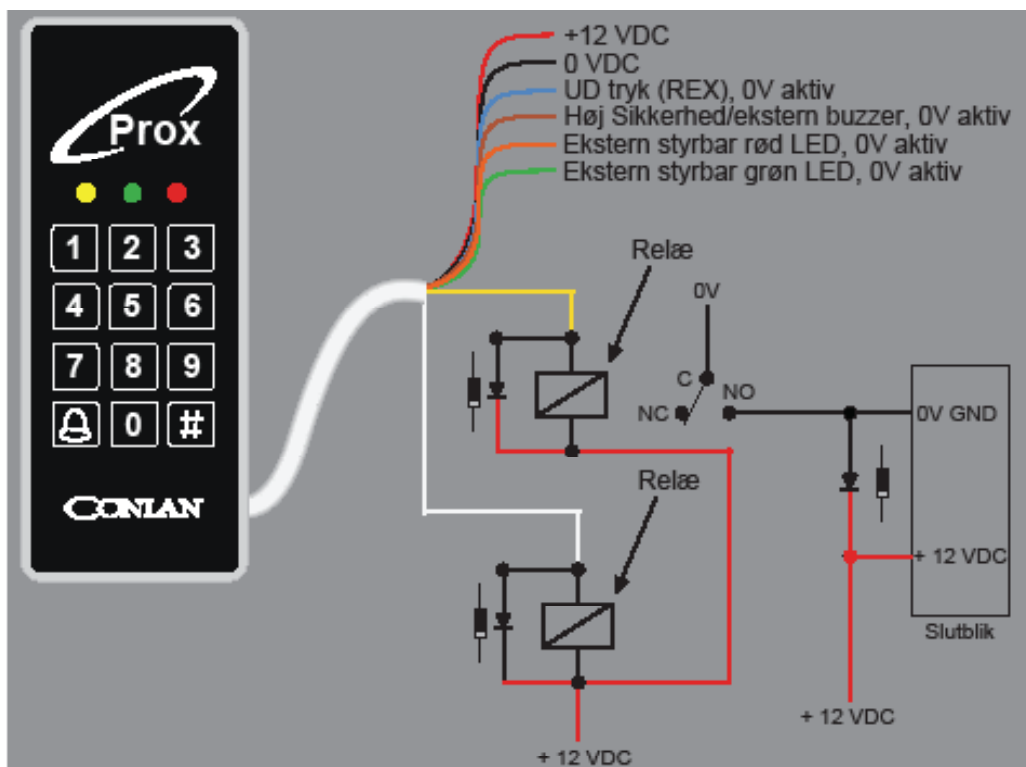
Prox

1 2 3
4 5 6
7 8 9
0 #

CONLAN

+12 VDC
0 VDC
UD tryk (REX), 0V aktiv
Høj Sikkerhed/ekstern buzzer, 0V aktiv
Ekstern styrbar rød LED, 0V aktiv
Ekstern styrbar grøn LED, 0V aktiv

Relæ

0V

C
NO
NC

0V GND

Relæ

+ 12 VDC

Slutblik

+ 12 VDC

+ 12 VDC